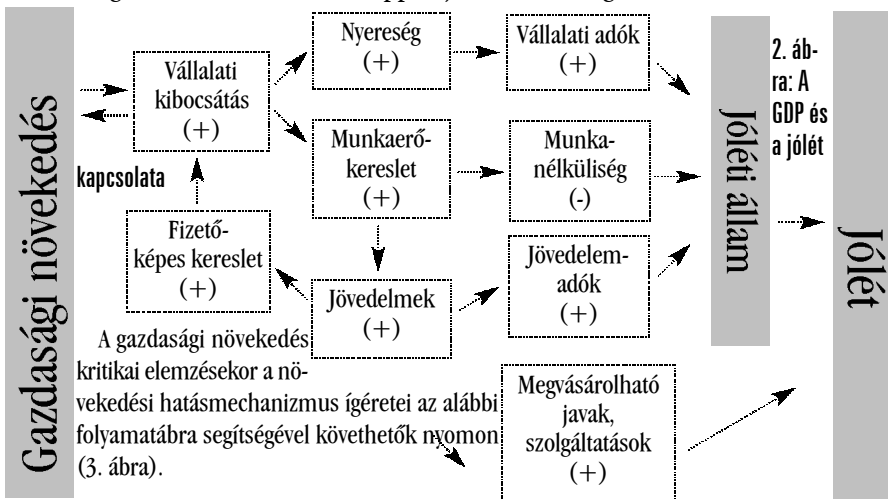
Gazdasági növekedés

Vállalati kibocsátás (+)

Nyereség (+)

Vállalati adók (+)

Munkaerőkereslet (+)

Munkanélküliség (-)

Fizetőképes kereslet (+)

Jövedelmek (+)

Jövedelemadók (+)

Megvásárolható javak, szolgáltatások (+)

Jóléti állam

Jólét

2. ábra: A GDP és a jólét kapcsolata

A gazdasági növekedés kritikai elemzésekor a növekedési hatásmechanizmus ígéretei az alábbi folyamatábra segítségével követhetők nyomon (3. ábra).